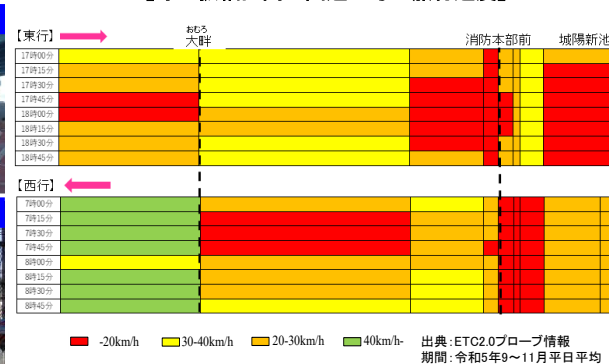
【東行】
おむろ
大畔
消防本部前
城陽新池
17時00分
17時15分
17時30分
17時45分
18時00分
18時15分
18時30分
18時45分
【西行】
7時00分
7時15分
7時30分
7時45分
8時00分
8時15分
8時30分
8時45分
-20km/h
30-40km/h
20-30km/h
40km/h-
出典：ETC2.0プローブ情報
期間：令和5年9～11月平日平均